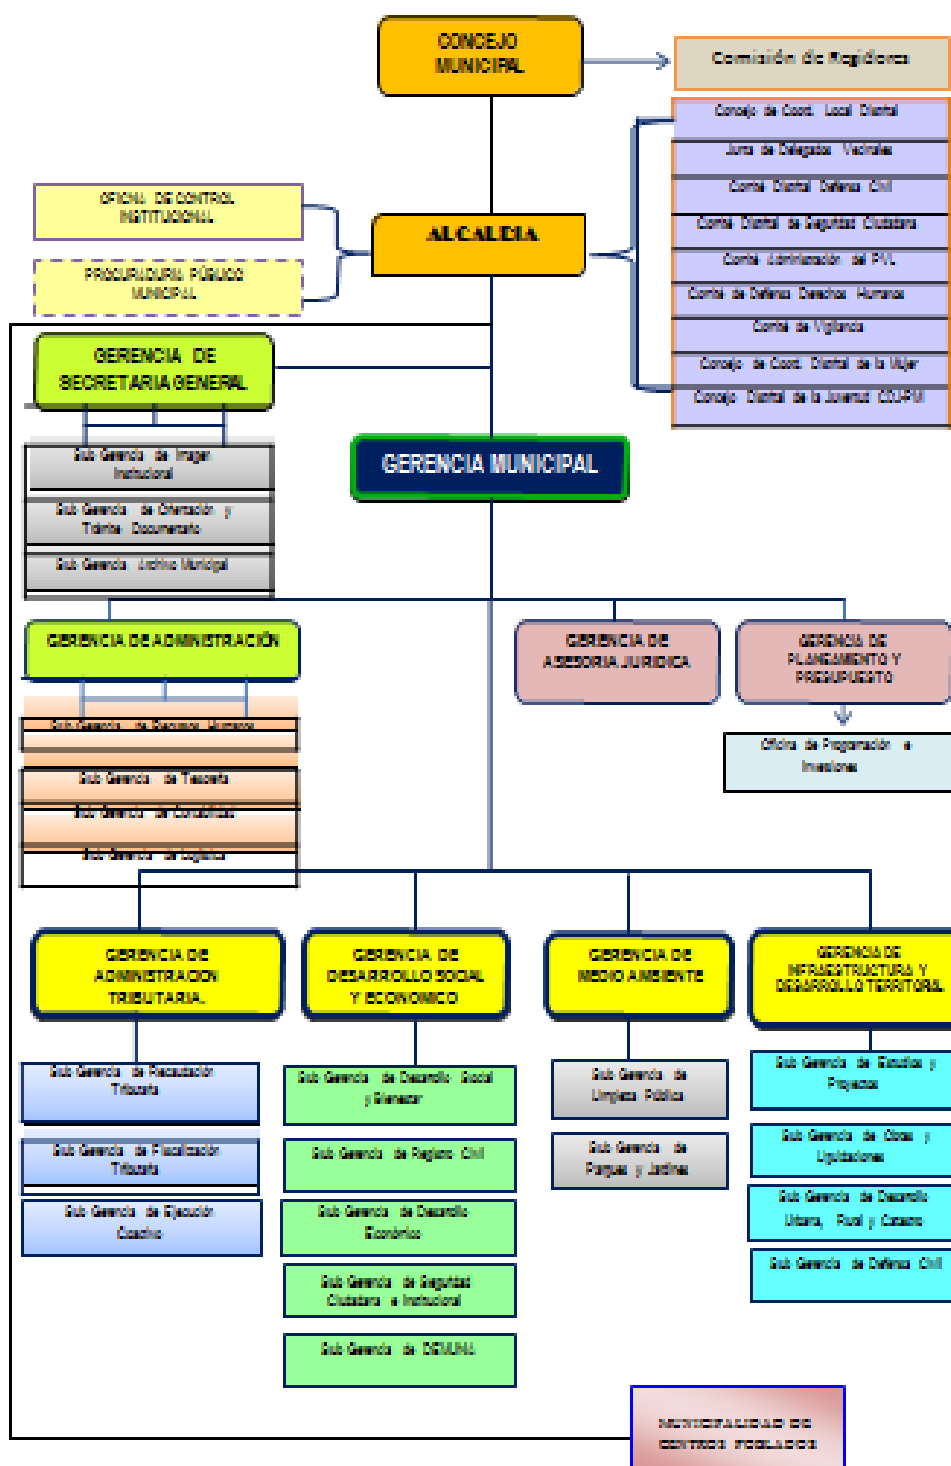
CONCEJO MUNICIPAL

Comisión de Regidores

Concejo de Coord. Local Distrital
Junta de Delegados Vecinales
Comité Distrital Defensa Civil
Comité Distrital de Seguridad Ciudadana
Comité Administración del PVL
Comité de Defensa Derechos Humanos
Comité de Vigilancia
Concejo de Coord. Distrital de la Mujer
Concejo Distrital de la Juventud COJUM

OFICINA DE CONTROL INSTITUCIONAL

PROCURADURIA PÚBLICO MUNICIPAL

ALCALDIA

GERENCIA DE SECRETARIA GENERAL

Sub Gerencia de Imagen Institucional
Sub Gerencia de Orientación y Trámite Documentario
Sub Gerencia Archivo Municipal

GERENCIA MUNICIPAL

GERENCIA DE ADMINISTRACIÓN

Sub Gerencia de Recursos Humanos
Sub Gerencia de Tesorería
Sub Gerencia de Contabilidad
Sub Gerencia de Logística

GERENCIA DE ASESORIA JURIDICA

GERENCIA DE PLANEAMIENTO Y PRESUPUESTO

Oficina de Programación e Inversiones

GERENCIA DE ADMINISTRACION TRIBUTARIA

Sub Gerencia de Recaudación Tributaria
Sub Gerencia de Fiscalización Tributaria
Sub Gerencia de Ejecución Coactiva

GERENCIA DE DESARROLLO SOCIAL Y ECONOMICO

Sub Gerencia de Desarrollo Social y Bienestar
Sub Gerencia de Registro Civil
Sub Gerencia de Desarrollo Económico
Sub Gerencia de Seguridad Ciudadana e Institucional
Sub Gerencia de DEMUNA

GERENCIA DE MEDIO AMBIENTE

Sub Gerencia de Limpieza Pública
Sub Gerencia de Parques y Jardines

GERENCIA DE INFRAESTRUCTURA Y DESARROLLO TERRITORIAL

Sub Gerencia de Estudios y Proyectos
Sub Gerencia de Obras y Liquidaciones
Sub Gerencia de Desarrollo Urbano, Rural y Catastro
Sub Gerencia de Defensa Civil

MUNICIPALIDAD DE CENTROS POBLADOS